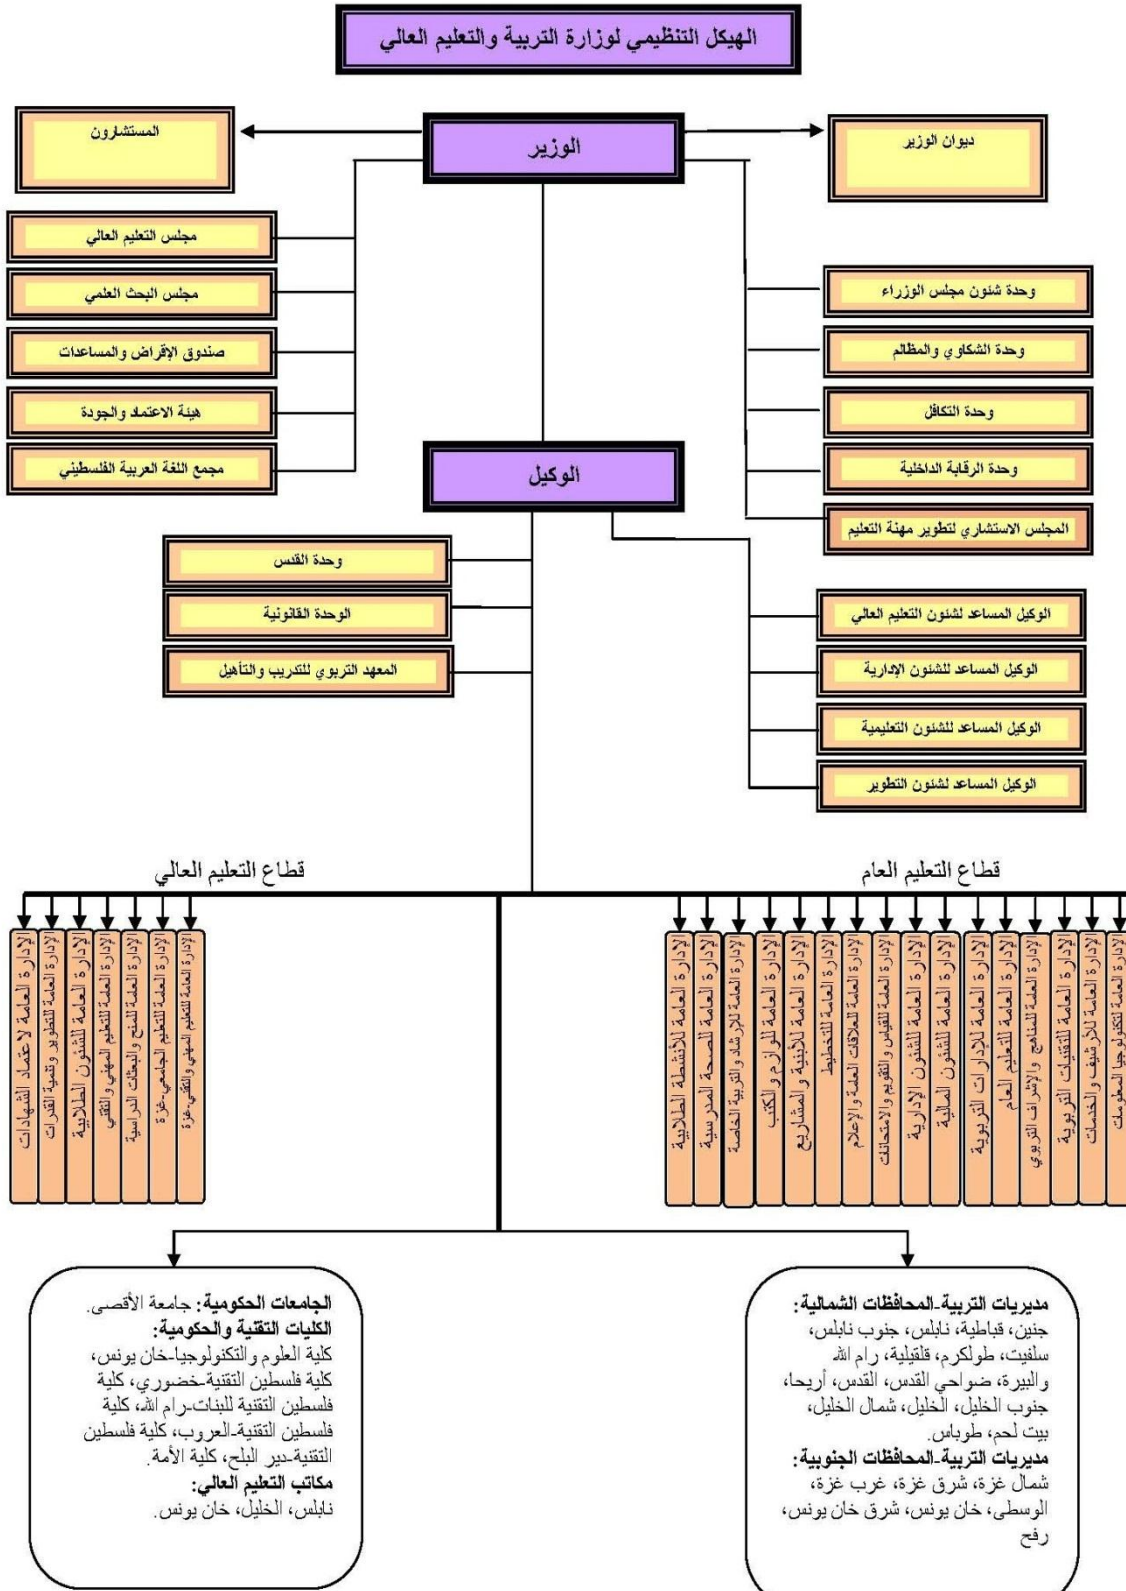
الهيكل التنظيمي لوزارة التربية والتعليم العالي

المستشارون

الوزير

ديوان الوزير

مجلس التعليم العالي

مجلس البحث العلمي

صندوق الإقراض والمساعدات

هيئة الاعتماد والجودة

مجمع اللغة العربية الفلسطيني

وحدة شئون مجلس الوزراء

وحدة الشكاوي والمظالم

وحدة التكافل

وحدة الرقابة الداخلية

المجلس الاستشاري لتطوير مهنة التعليم

الوكيل

وحدة القدس

الوحدة القانونية

المعهد التربوي للتدريب والتأهيل

الوكيل المساعد لشئون التعليم العالي

الوكيل المساعد للشئون الإدارية

الوكيل المساعد للشئون التعليمية

الوكيل المساعد لشئون التطوير

قطاع التعليم العالي

قطاع التعليم العام

الإدارة العامة لاعتماد الشهادات

الإدارة العامة للتطوير وتنمية القدرات

الإدارة العامة للشئون الطلابية

الإدارة العامة للتعليم المهني والتقني

الإدارة العامة للمنح والبعثات الدراسية

الإدارة العامة للتعليم الجامعي-غزة

الإدارة العامة للتعليم المهني والتقني-غزة

الإدارة العامة للأنشطة الطلابية

الإدارة العامة للصحة المدرسية

الإدارة العامة للإرشاد والتربية الخاصة

الإدارة العامة للوازم والكتب

الإدارة العامة للأبنية والمشاريع

الإدارة العامة للتخطيط

الإدارة العامة للعلاقات العامة والإعلام

الإدارة العامة للقياس والتقويم والامتحانات

الإدارة العامة للشئون الإدارية

الإدارة العامة للشئون المالية

الإدارة العامة للإدارات التربوية

الإدارة العامة للتعليم العام

الإدارة العامة للمناهج والإشراف التربوي

الإدارة العامة للتقنيات التربوية

الإدارة العامة للأرشيف والخدمات

الإدارة العامة لتكنولوجيا المعلومات

الجامعات الحكومية: جامعة الأقصى.
الكليات التقنية والحكومية:
كلية العلوم والتكنولوجيا-خان يونس، كلية فلسطين التقنية-خضوري، كلية فلسطين التقنية للبنات-رام الله، كلية فلسطين التقنية-العروب، كلية فلسطين التقنية-دير البلح، كلية الأمة.
مكاتب التعليم العالي:
نابلس، الخليل، خان يونس.

مديريات التربية-المحافظات الشمالية:
جنين، قباطية، نابلس، جنوب نابلس، سلفيت، طولكرم، قلقيلية، رام الله والبيرة، ضواحي القدس، القدس، أريحا، جنوب الخليل، الخليل، شمال الخليل، بيت لحم، طوباس.
مديريات التربية-المحافظات الجنوبية:
شمال غزة، شرق غزة، غرب غزة، الوسطى، خان يونس، شرق خان يونس، رفح